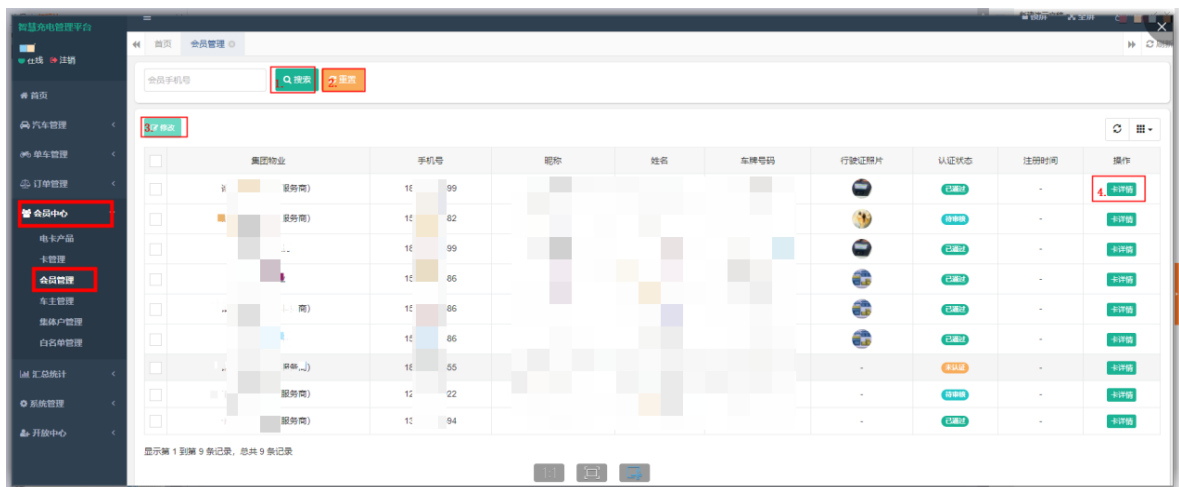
智慧充电管理平台

在线 注销

首页

汽车管理

单车管理

订单管理

会员中心

电卡产品

卡管理

会员管理

车主管理

集体户管理

白名单管理

汇总统计

系统管理

开放中心

首页 会员管理

会员手机号

搜索 2.重置

3.修改

| | 集团物业 | 手机号 | 昵称 | 姓名 | 车牌号码 | 行驶证照片 | 认证状态 | 注册时间 | 操作 |
|---|---|---|---|---|---|---|---|---|---|
| | 服务商) | 18 99 | | | | | 已通过 | - | 4. 卡详情 |
| | 服务商) | 15 82 | | | | | 待审核 | - | 卡详情 |
| | | 18 99 | | | | | 已通过 | - | 卡详情 |
| | | 15 86 | | | | | 已通过 | - | 卡详情 |
| | 商) | 15 86 | | | | | 已通过 | - | 卡详情 |
| | | 15 86 | | | | | 已通过 | - | 卡详情 |
| | 服务 ) | 18 55 | | | | - | 未认证 | - | 卡详情 |
| | 服务商) | 12 22 | | | | - | 待审核 | - | 卡详情 |
| | 服务商) | 13 94 | | | | - | 已通过 | - | 卡详情 |

显示第 1 到第 9 条记录，总共 9 条记录